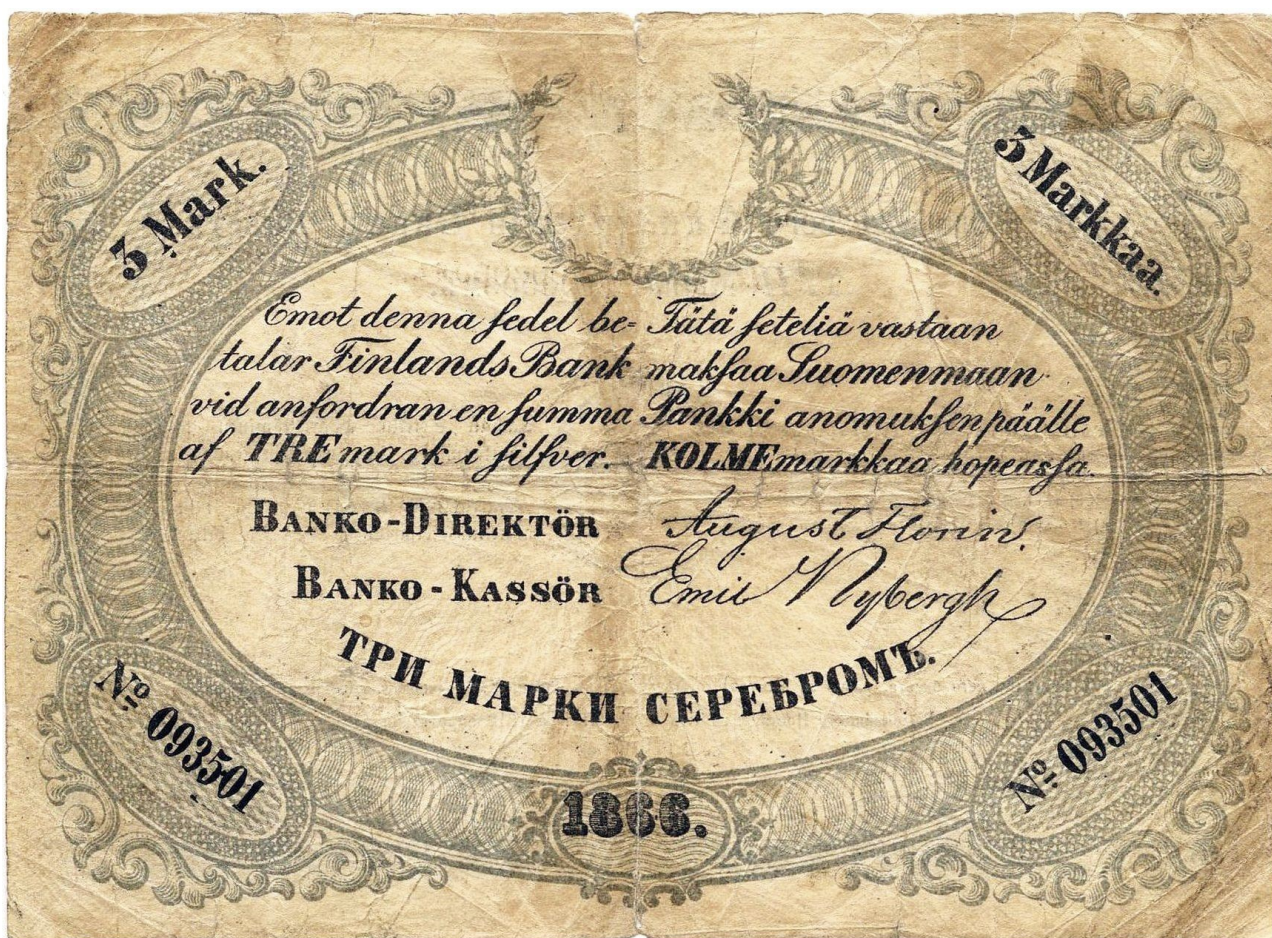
3 Mark.

3 Markkaa.

Emot denna sedel betalar Finlands Bank vid anfordran en summa af TRE mark i silfver.

Tätä seteliä vastaan maksaa Suomenmaan Pankki anomuksen päälle KOLME markkaa hopeassa.

BANKO-DIREKTÖR August Florin.

BANKO-KASSÖR Emil Nybergh

ТРИ МАРКИ СЕРЕБРОМЪ.

№ 093501

№ 093501

1866.